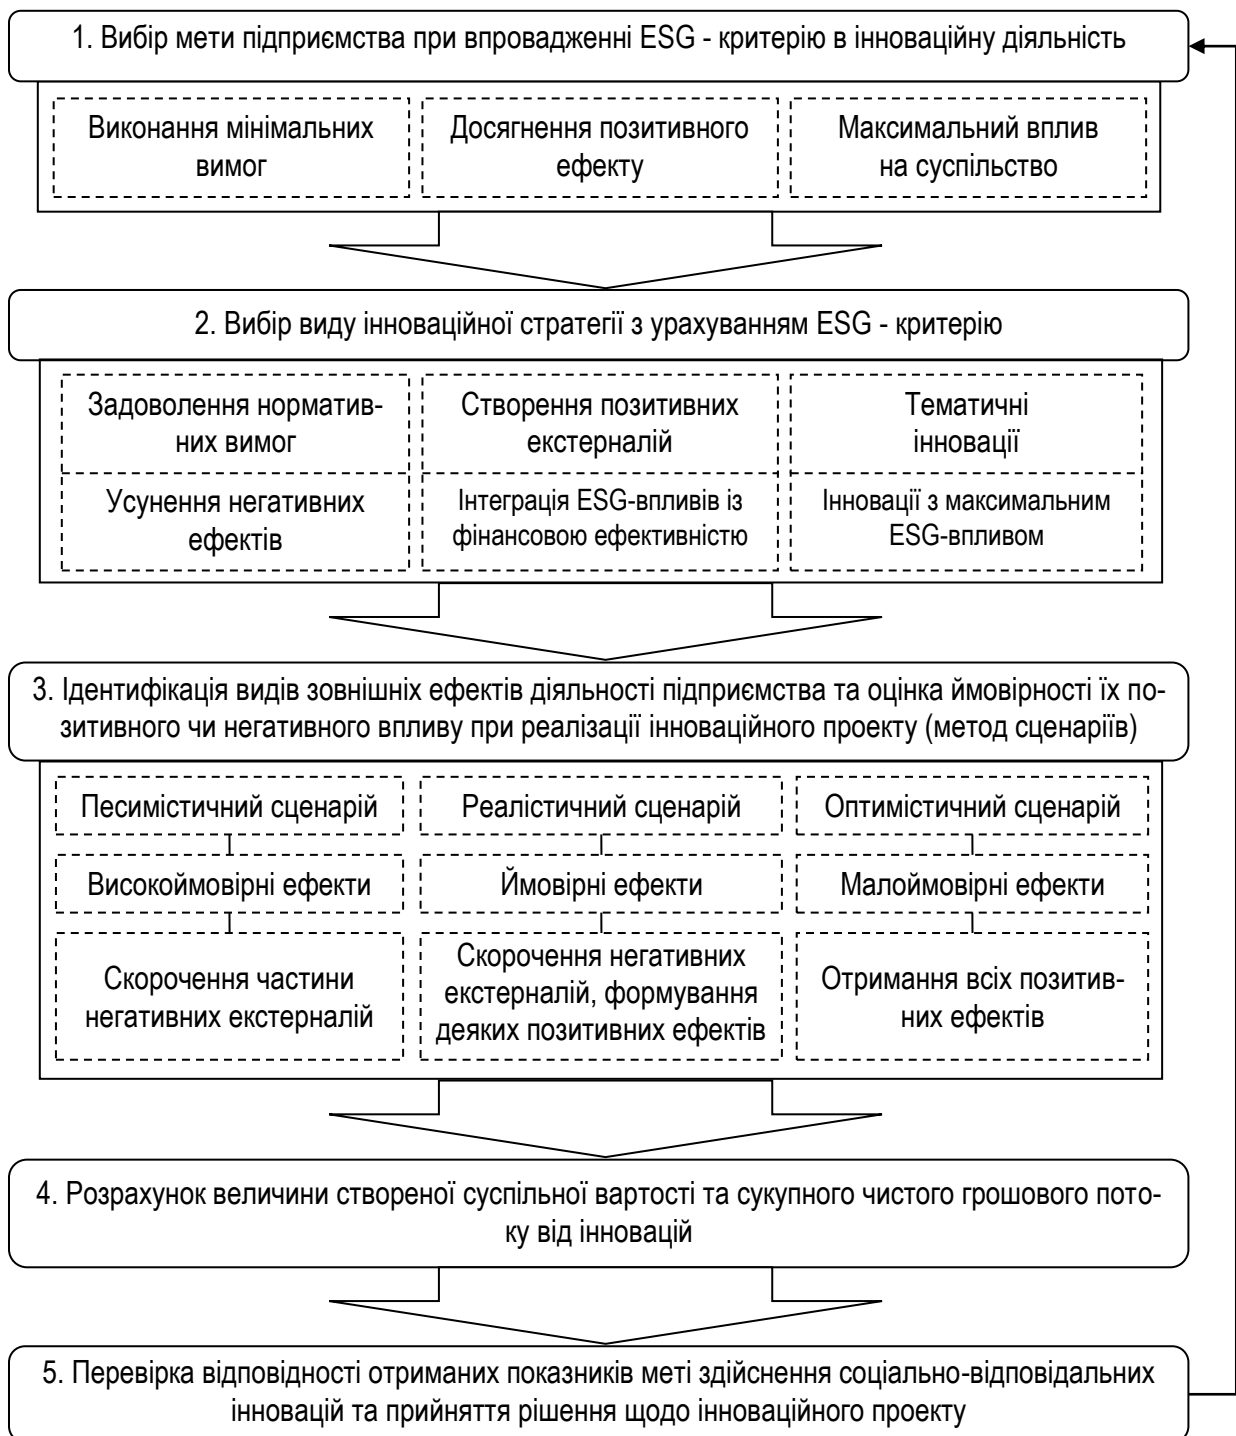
1. Вибір мети підприємства при впровадженні ESG - критерію в інноваційну діяльність

Виконання мінімальних вимог

Досягнення позитивного ефекту

Максимальний вплив на суспільство

2. Вибір виду інноваційної стратегії з урахуванням ESG - критерію

Задоволення нормативних вимог

Створення позитивних екстерналій

Тематичні інновації

Усунення негативних ефектів

Інтеграція ESG-впливів із фінансовою ефективністю

Інновації з максимальним ESG-впливом

3. Ідентифікація видів зовнішніх ефектів діяльності підприємства та оцінка ймовірності їх позитивного чи негативного впливу при реалізації інноваційного проекту (метод сценаріїв)

Песимістичний сценарій

Реалістичний сценарій

Оптимістичний сценарій

Високоймовірні ефекти

Ймовірні ефекти

Малоймовірні ефекти

Скорочення частини негативних екстерналій

Скорочення негативних екстерналій, формування деяких позитивних ефектів

Отримання всіх позитивних ефектів

4. Розрахунок величини створеної суспільної вартості та сукупного чистого грошового потоку від інновацій

5. Перевірка відповідності отриманих показників меті здійснення соціально-відповідальних інновацій та прийняття рішення щодо інноваційного проекту